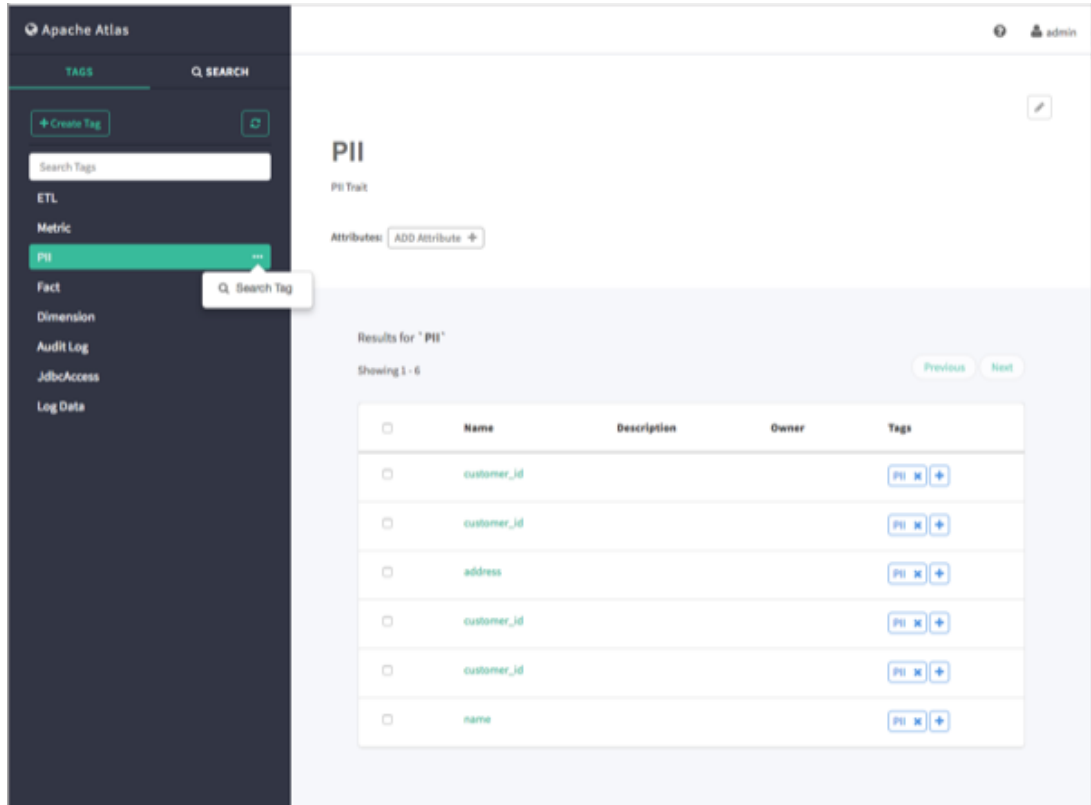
Apache Atlas

TAGS
SEARCH

+ Create Tag

Search Tags

ETL
Metric
PII
Search Tag
Fact
Dimension
Audit Log
JdbcAccess
Log Data

admin

PII
PII Trait

Attributes: ADD Attribute +

Results for " PII "
Showing 1 - 6

Previous Next

| | Name | Description | Owner | Tags |
|---|---|---|---|---|
| | customer_id | | | PII ✖ + |
| | customer_id | | | PII ✖ + |
| | address | | | PII ✖ + |
| | customer_id | | | PII ✖ + |
| | customer_id | | | PII ✖ + |
| | name | | | PII ✖ + |